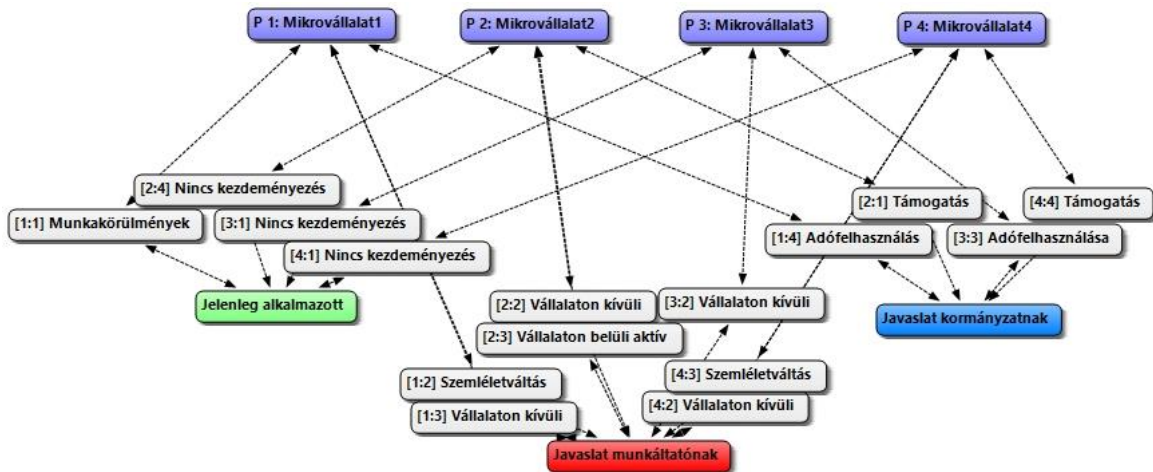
P 1: Mikrovállalat1

P 2: Mikrovállalat2

P 3: Mikrovállalat3

P 4: Mikrovállalat4

[2:4] Nincs kezdeményezés

[1:1] Munkakörülmények

[3:1] Nincs kezdeményezés

[4:1] Nincs kezdeményezés

Jelenleg alkalmazott

[2:1] Támogatás

[4:4] Támogatás

[1:4] Adófelhasználás

[3:3] Adófelhasználása

Javaslat kormányzatnak

[2:2] Vállalaton kívüli

[3:2] Vállalaton kívüli

[2:3] Vállalaton belüli aktív

[4:3] Szemléletváltás

[1:2] Szemléletváltás

[4:2] Vállalaton kívüli

[1:3] Vállalaton kívüli

Javaslat munkáltatónak